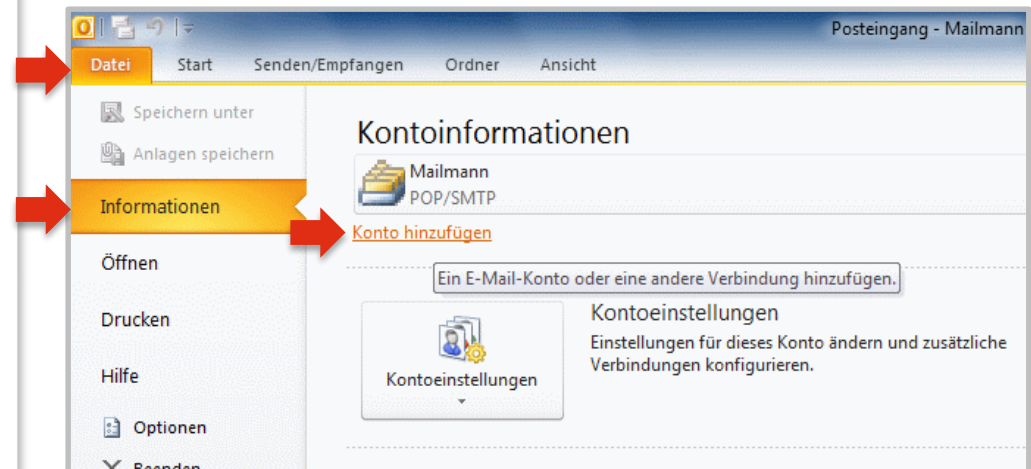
Posteingang - Mailmann

Datei
Start
Senden/Empfangen
Ordner
Ansicht

Speichern unter
Anlagen speichern
Informationen
Öffnen
Drucken
Hilfe
Optionen
Beenden

Kontoinformationen

Mailmann
POP/SMTP

Konto hinzufügen

Ein E-Mail-Konto oder eine andere Verbindung hinzufügen.

Kontoeinstellungen

Kontoeinstellungen
Einstellungen für dieses Konto ändern und zusätzliche Verbindungen konfigurieren.